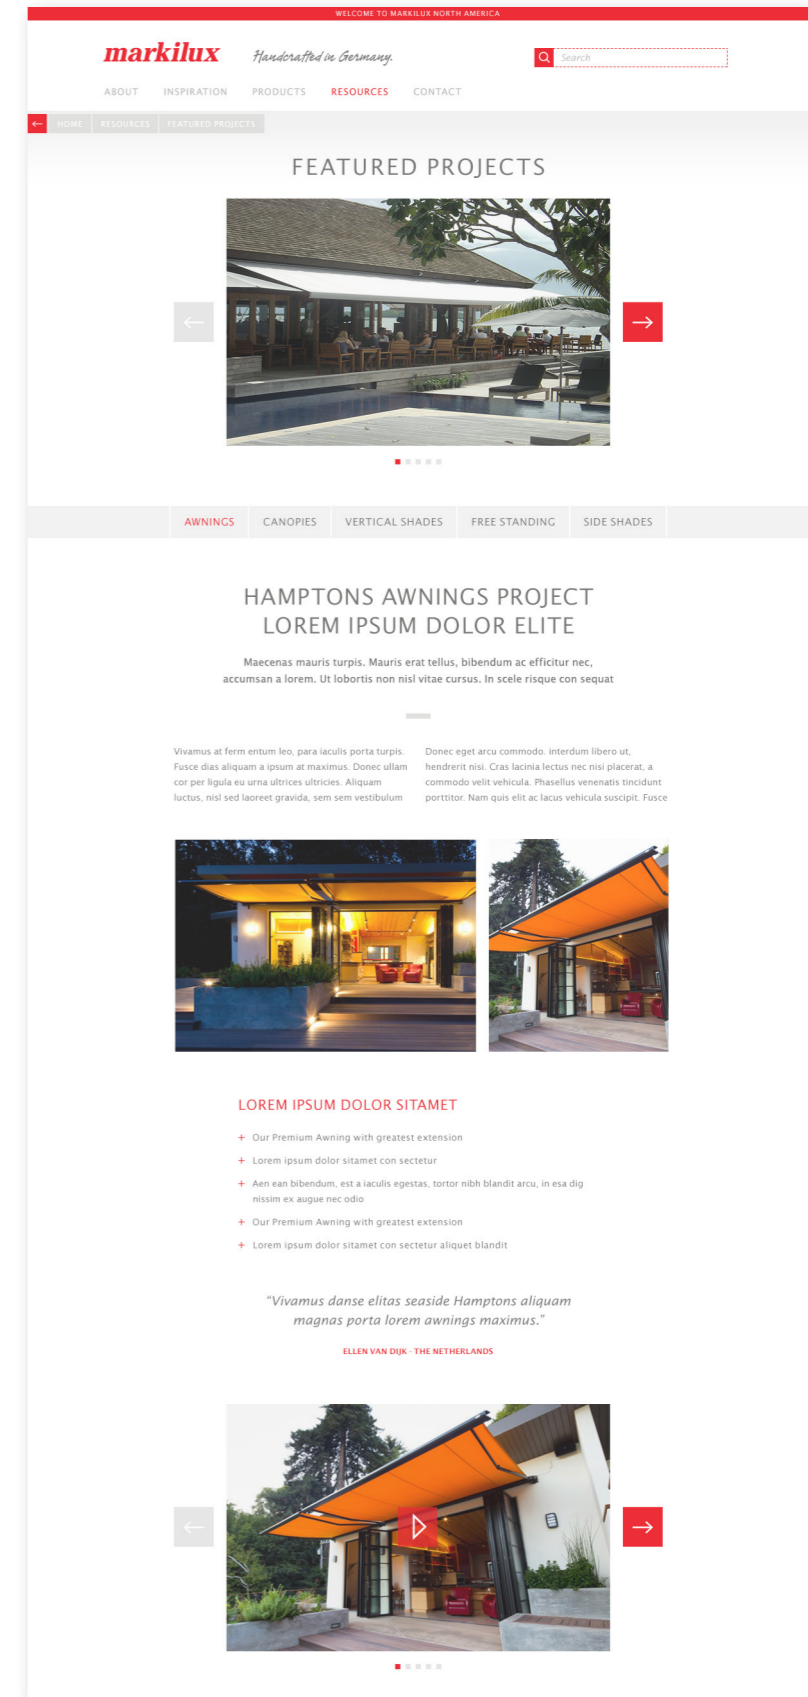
WELCOME TO MARKILUX NORTH AMERICA

markilux Handcrafted in Germany.

Search

ABOUT INSPIRATION PRODUCTS RESOURCES CONTACT

HOME RESOURCES FEATURED PROJECTS

FEATURED PROJECTS

AWNINGS CANOPIES VERTICAL SHADES FREE STANDING SIDE SHADES

HAMPTONS AWNINGS PROJECT
LOREM IPSUM DOLOR ELITE

Maecenas mauris turpis. Mauris erat tellus, bibendum ac efficitur nec, accumsan a lorem. Ut lobortis non nisl vitae cursus. In scele risque con sequat

Vivamus at ferm entum leo, para iaculis porta turpis. Fusce dias aliquam a ipsum at maximus. Donec ullam cor per ligula eu urna ultrices ultricies. Aliquam luctus, nisl sed laoreet gravida, sem sem vestibulum

Donec eget arcu commodo. interdum libero ut, hendrerit nisi. Cras lacinia lectus nec nisi placerat, a commodo velit vehicula. Phasellus venenatis tincidunt porttitor. Nam quis elit ac lacus vehicula suscipit. Fusce

LOREM IPSUM DOLOR SITAMET

+ Our Premium Awning with greatest extension
+ Lorem ipsum dolor sitamet con sectetur
+ Aen ean bibendum, est a iaculis egestas, tortor nibh blandit arcu, in esa dig nissim ex augue nec odio
+ Our Premium Awning with greatest extension
+ Lorem ipsum dolor sitamet con sectetur aliquet blandit

"Vivamus danse elitas seaside Hamptons aliquam magnas porta lorem awnings maximus."

ELLEN VAN DIJK - THE NETHERLANDS